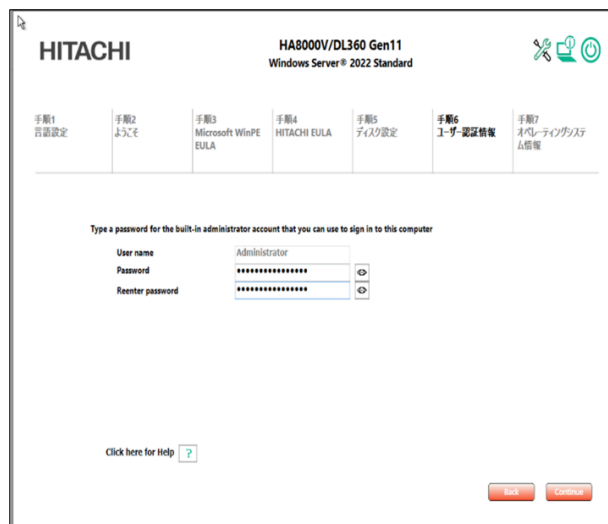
HITACHI

HA8000V/DL360 Gen11
Windows Server® 2022 Standard

手順1
言語設定

手順2
ようこそ

手順3
Microsoft WinPE EULA

手順4
HITACHI EULA

手順5
ディスク設定

手順6
ユーザー認証情報

手順7
オペレーティングシステム情報

Type a password for the built-in administrator account that you can use to sign in to this computer

User name Administrator
Password ••••••••••••••••
Reenter password ••••••••••••••••

Click here for Help ?

Back Continue